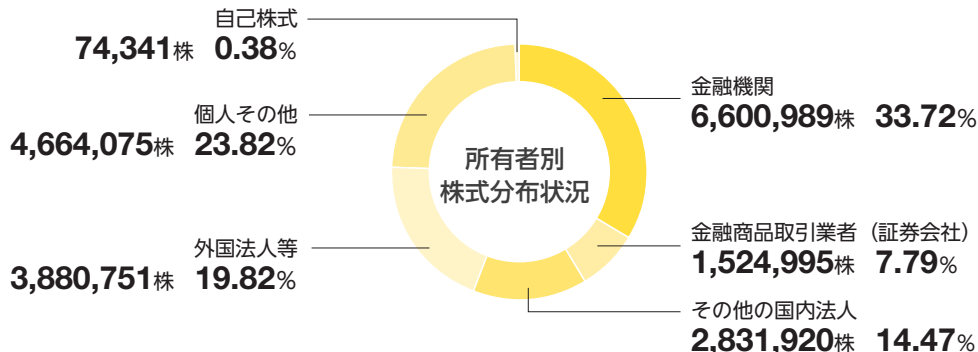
自己株式
74,341株 0.38%

個人その他
4,664,075株 23.82%

外国法人等
3,880,751株 19.82%

所有者別
株式分布状況

金融機関
6,600,989株 33.72%

金融商品取引業者（証券会社）
1,524,995株 7.79%

その他の国内法人
2,831,920株 14.47%